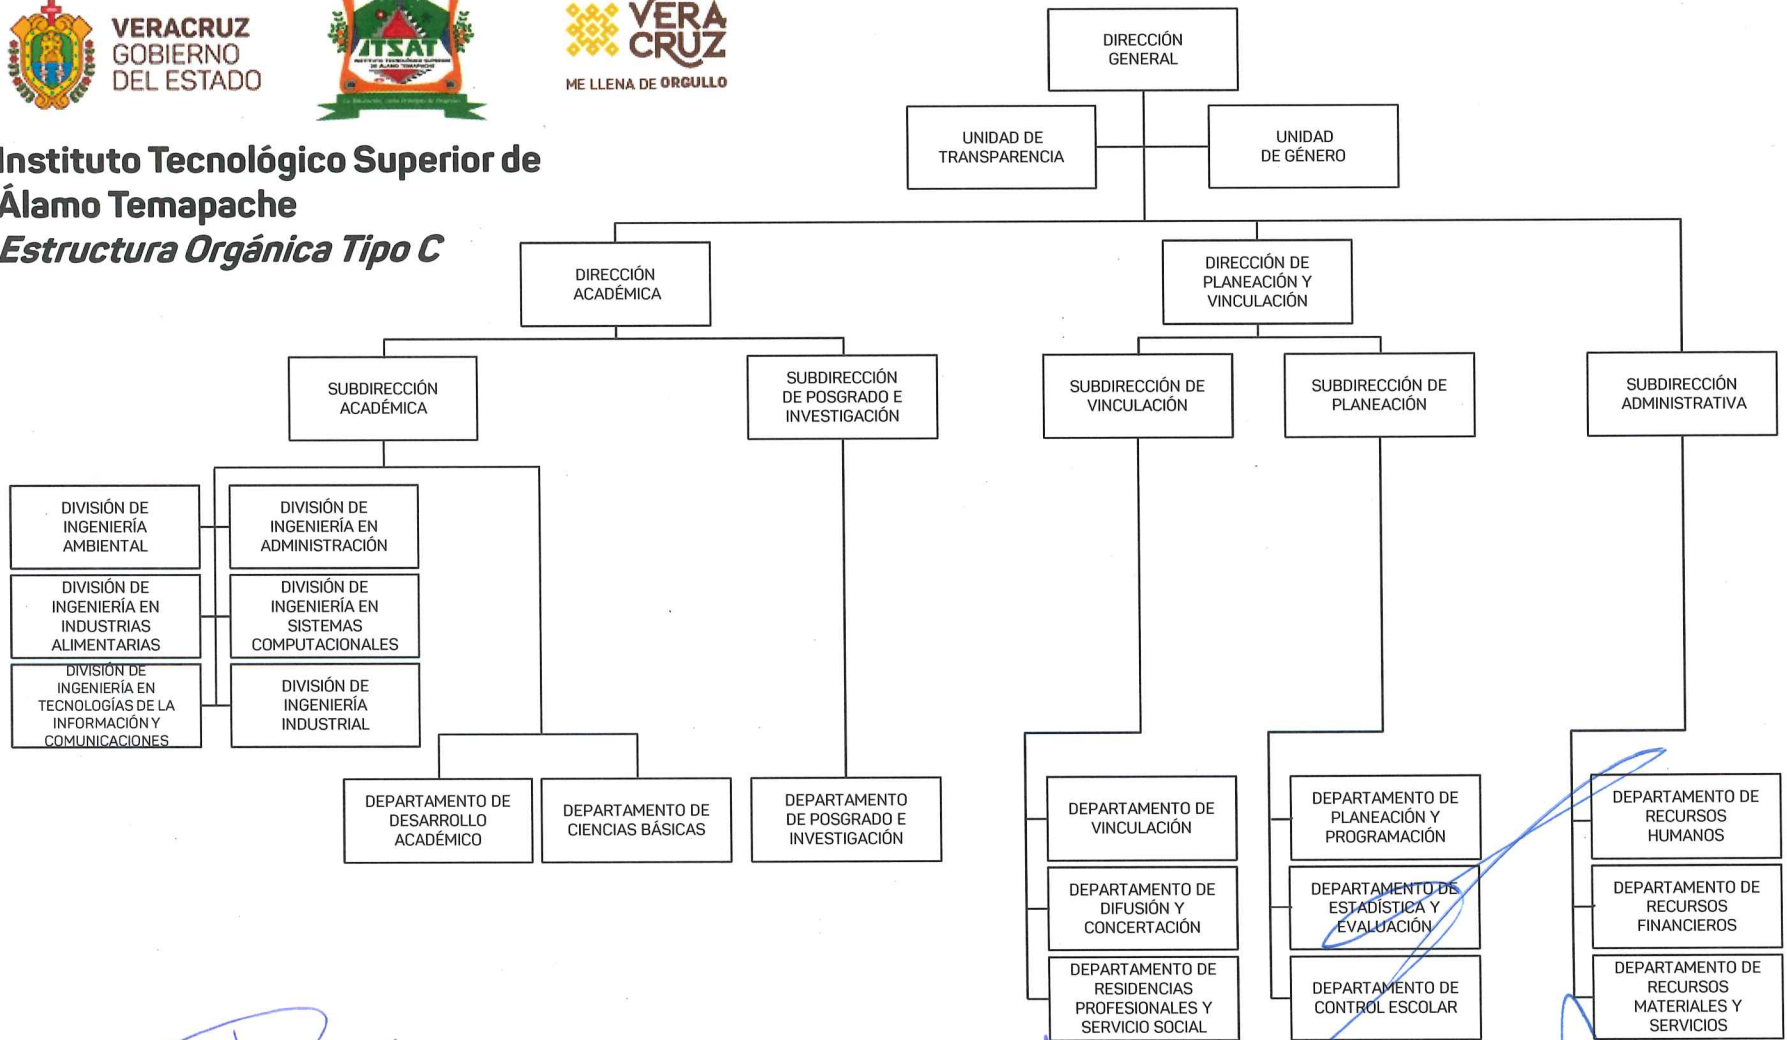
VERACRUZ
GOBIERNO
DEL ESTADO

ITSAT

VERA
CRUZ
ME LLENA DE ORGULLO

Instituto Tecnológico Superior de Álamo Temapache
Estructura Orgánica Tipo C

DIRECCIÓN GENERAL

UNIDAD DE TRANSPARENCIA

UNIDAD DE GÉNERO

DIRECCIÓN ACADÉMICA

DIRECCIÓN DE PLANEACIÓN Y VINCULACIÓN

SUBDIRECCIÓN ACADÉMICA

SUBDIRECCIÓN DE POSGRADO E INVESTIGACIÓN

SUBDIRECCIÓN DE VINCULACIÓN

SUBDIRECCIÓN DE PLANEACIÓN

SUBDIRECCIÓN ADMINISTRATIVA

DIVISIÓN DE INGENIERÍA AMBIENTAL

DIVISIÓN DE INGENIERÍA EN ADMINISTRACIÓN

DIVISIÓN DE INGENIERÍA EN INDUSTRIAS ALIMENTARIAS

DIVISIÓN DE INGENIERÍA EN SISTEMAS COMPUTACIONALES

DIVISIÓN DE INGENIERÍA EN TECNOLOGÍAS DE LA INFORMACIÓN Y COMUNICACIONES

DIVISIÓN DE INGENIERÍA INDUSTRIAL

DEPARTAMENTO DE DESARROLLO ACADÉMICO

DEPARTAMENTO DE CIENCIAS BÁSICAS

DEPARTAMENTO DE POSGRADO E INVESTIGACIÓN

DEPARTAMENTO DE VINCULACIÓN

DEPARTAMENTO DE DIFUSIÓN Y CONCERTACIÓN

DEPARTAMENTO DE RESIDENCIAS PROFESIONALES Y SERVICIO SOCIAL

DEPARTAMENTO DE PLANEACIÓN Y PROGRAMACIÓN

DEPARTAMENTO DE ESTADÍSTICA Y EVALUACIÓN

DEPARTAMENTO DE CONTROL ESCOLAR

DEPARTAMENTO DE RECURSOS HUMANOS

DEPARTAMENTO DE RECURSOS FINANCIEROS

DEPARTAMENTO DE RECURSOS MATERIALES Y SERVICIOS